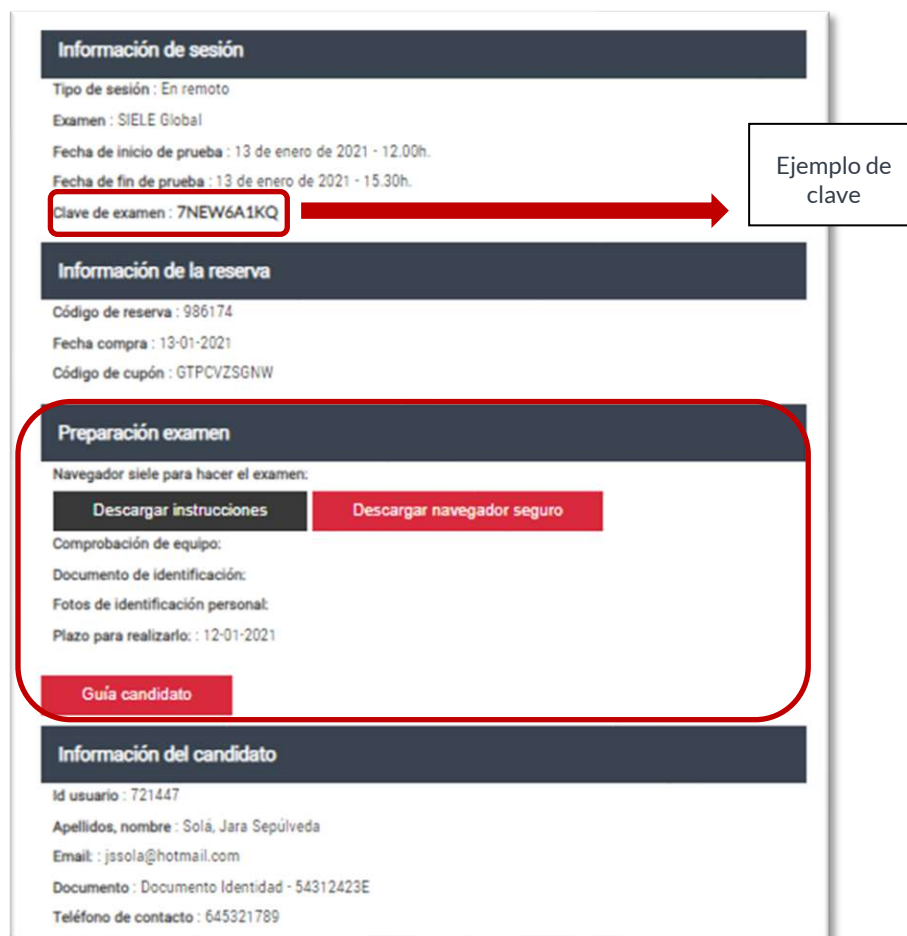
Información de sesión

Tipo de sesión : En remoto

Examen : SIELE Global

Fecha de inicio de prueba : 13 de enero de 2021 - 12.00h.

Fecha de fin de prueba : 13 de enero de 2021 - 15.30h.

Clave de examen : 7NEW6A1KQ

Ejemplo de clave

Información de la reserva

Código de reserva : 986174

Fecha compra : 13-01-2021

Código de cupón : GTPCVZSGNW

Preparación examen

Navegador siele para hacer el examen:

Descargar instrucciones

Descargar navegador seguro

Comprobación de equipo:

Documento de identificación:

Fotos de identificación personal:

Plazo para realizarlo: : 12-01-2021

Guía candidato

Información del candidato

Id usuario : 721447

Apellidos, nombre : Solá, Jara Sepúlveda

Email: : jssola@hotmail.com

Documento : Documento Identidad - 54312423E

Teléfono de contacto : 645321789